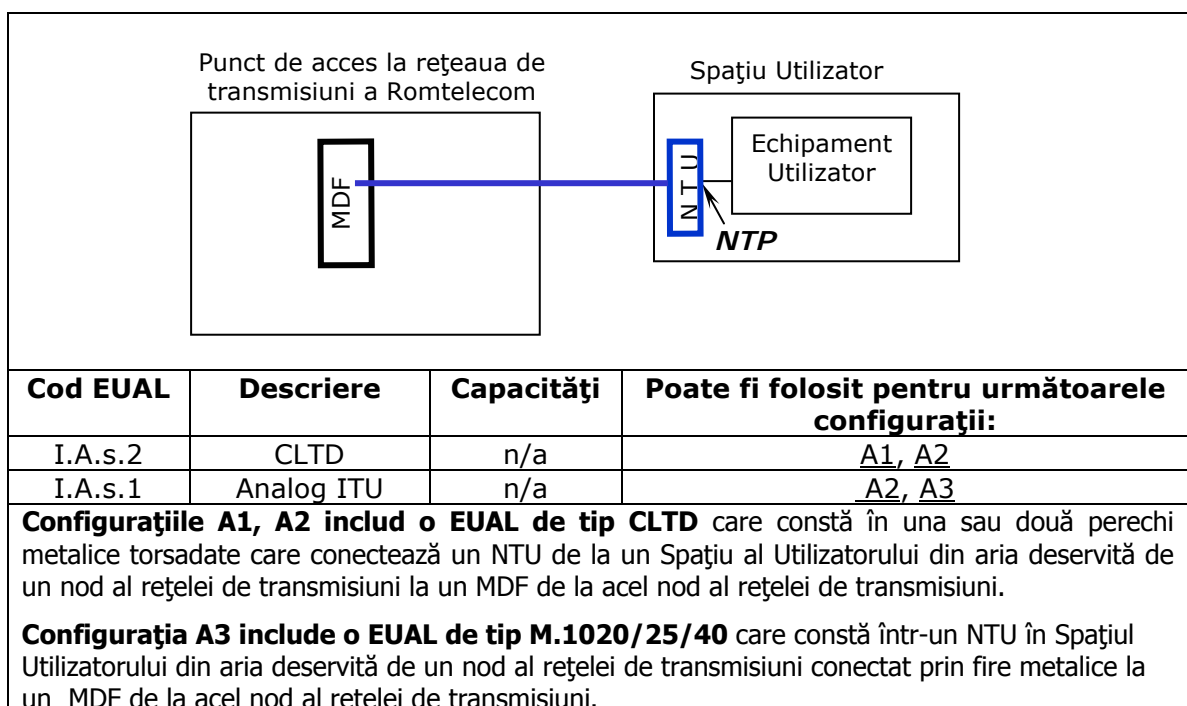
Punct de acces la reţeaua de transmisiuni a Romtelecom

Spaţiu Utilizator

MDF

NTU

Echipament Utilizator

NTP

| Cod EUAL | Descriere | Capacităţi | Poate fi folosit pentru următoarele configuraţii: |
|---|---|---|---|
| I.A.s.2 | CLTD | n/a | A1, A2 |
| I.A.s.1 | Analog ITU | n/a | A2, A3 |

**Configuraţiile A1, A2 includ o EUAL de tip CLTD** care constă în una sau două perechi metalice torsadate care conectează un NTU de la un Spaţiu al Utilizatorului din aria deservită de un nod al reţelei de transmisiuni la un MDF de la acel nod al reţelei de transmisiuni.

**Configuraţia A3 include o EUAL de tip M.1020/25/40** care constă într-un NTU în Spaţiul Utilizatorului din aria deservită de un nod al reţelei de transmisiuni conectat prin fire metalice la un MDF de la acel nod al reţelei de transmisiuni.